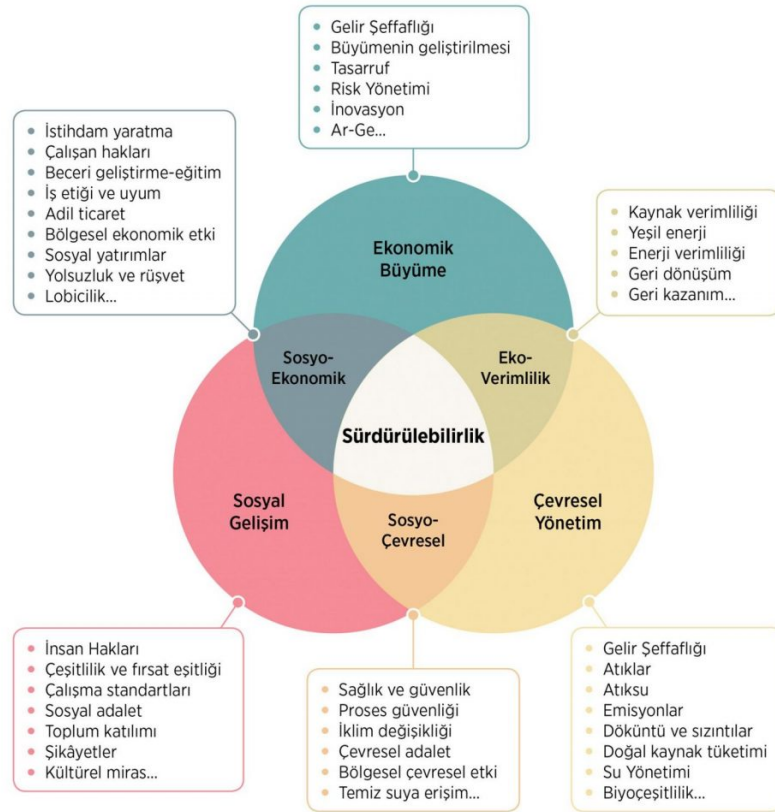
- Gelir Şeffaflığı
- Büyümenin geliştirilmesi
- Tasarruf
- Risk Yönetimi
- İnovasyon
- Ar-Ge...

- İstihdam yaratma
- Çalışan hakları
- Beceri geliştirme-eğitim
- İş etiği ve uyum
- Adil ticaret
- Bölgesel ekonomik etki
- Sosyal yatırımlar
- Yolsuzluk ve rüşvet
- Lobicilik...

- Kaynak verimliliği
- Yeşil enerji
- Enerji verimliliği
- Geri dönüşüm
- Geri kazanım...

Ekonomik Büyüme

Sosyo-Ekonomik

Eko-Verimlilik

Sürdürülebilirlik

Sosyal Gelişim

Sosyo-Çevresel

Çevresel Yönetim

- İnsan Hakları
- Çeşitlilik ve fırsat eşitliği
- Çalışma standartları
- Sosyal adalet
- Toplum katılımı
- Şikâyetler
- Kültürel miras...

- Sağlık ve güvenlik
- Proses güvenliği
- İklim değişikliği
- Çevresel adalet
- Bölgesel çevresel etki
- Temiz suya erişim...

- Gelir Şeffaflığı
- Atıklar
- Atıksu
- Emisyonlar
- Döküntü ve sızıntılar
- Doğal kaynak tüketimi
- Su Yönetimi
- Biyoçeşitlilik...